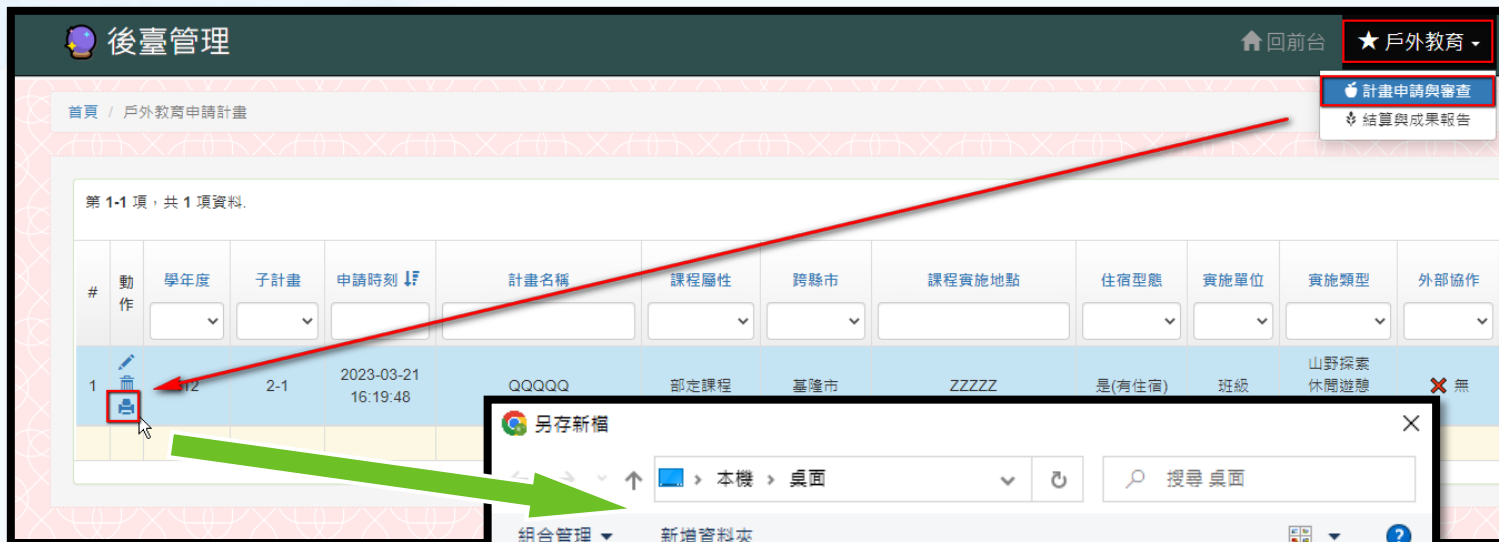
後臺管理

回前台

★ 戶外教育

計畫申請與審查

結算與成果報告

首頁 / 戶外教育申請計畫

第 1-1 項，共 1 項資料.

| # | 動作 | 學年度 | 子計畫 | 申請時刻 | 計畫名稱 | 課程屬性 | 跨縣市 | 課程實施地點 | 住宿型態 | 實施單位 | 實施類型 | 外部協作 |
|---|---|---|---|---|---|---|---|---|---|---|---|---|
| 1 | | 112 | 2-1 | 2023-03-21 16:19:48 | QQQQQ | 部定課程 | 基隆市 | ZZZZZ | 是(有住宿) | 班級 | 山野探索 休閒遊憩 | 無 |

另存新檔

本機 › 桌面

搜尋 桌面

組合管理 ▾ 新增資料夾